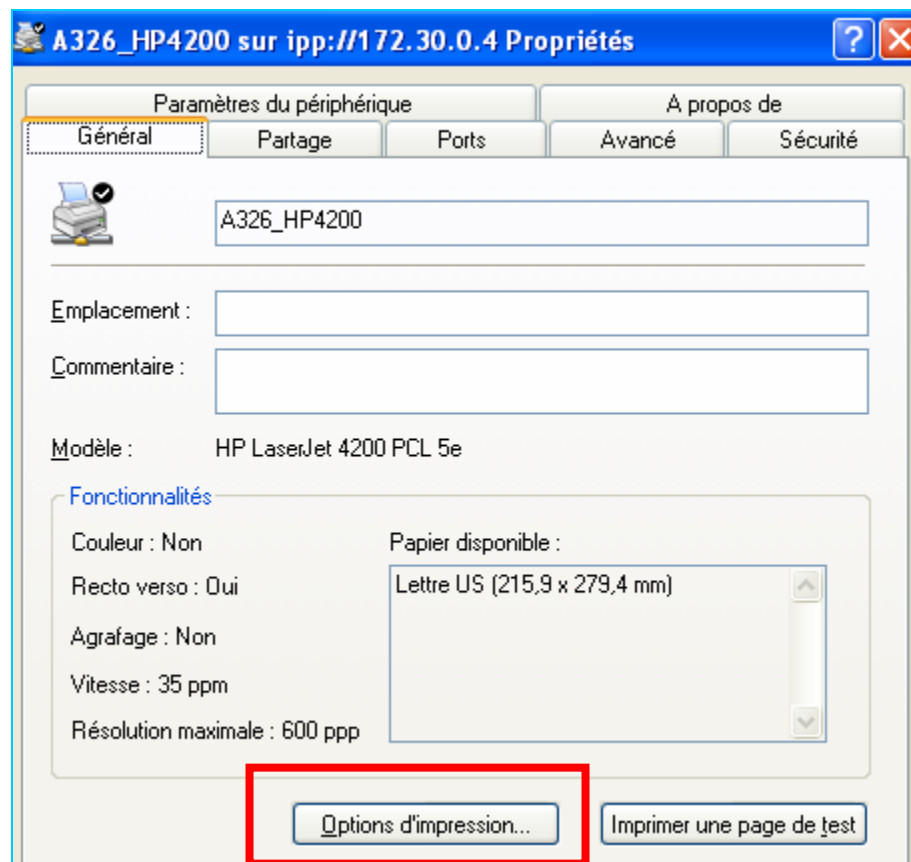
A326_HP4200 sur ipp://172.30.0.4 Propriétés

Paramètres du périphérique
A propos de
Général
Partage
Ports
Avancé
Sécurité

A326_HP4200

Emplacement :
Commentaire :

Modèle : HP LaserJet 4200 PCL 5e

Fonctionnalités
Couleur : Non
Recto verso : Oui
Agrafage : Non
Vitesse : 35 ppm
Résolution maximale : 600 ppp

Papier disponible :
Lettre US (215,9 x 279,4 mm)

Options d'impression...
Imprimer une page de test